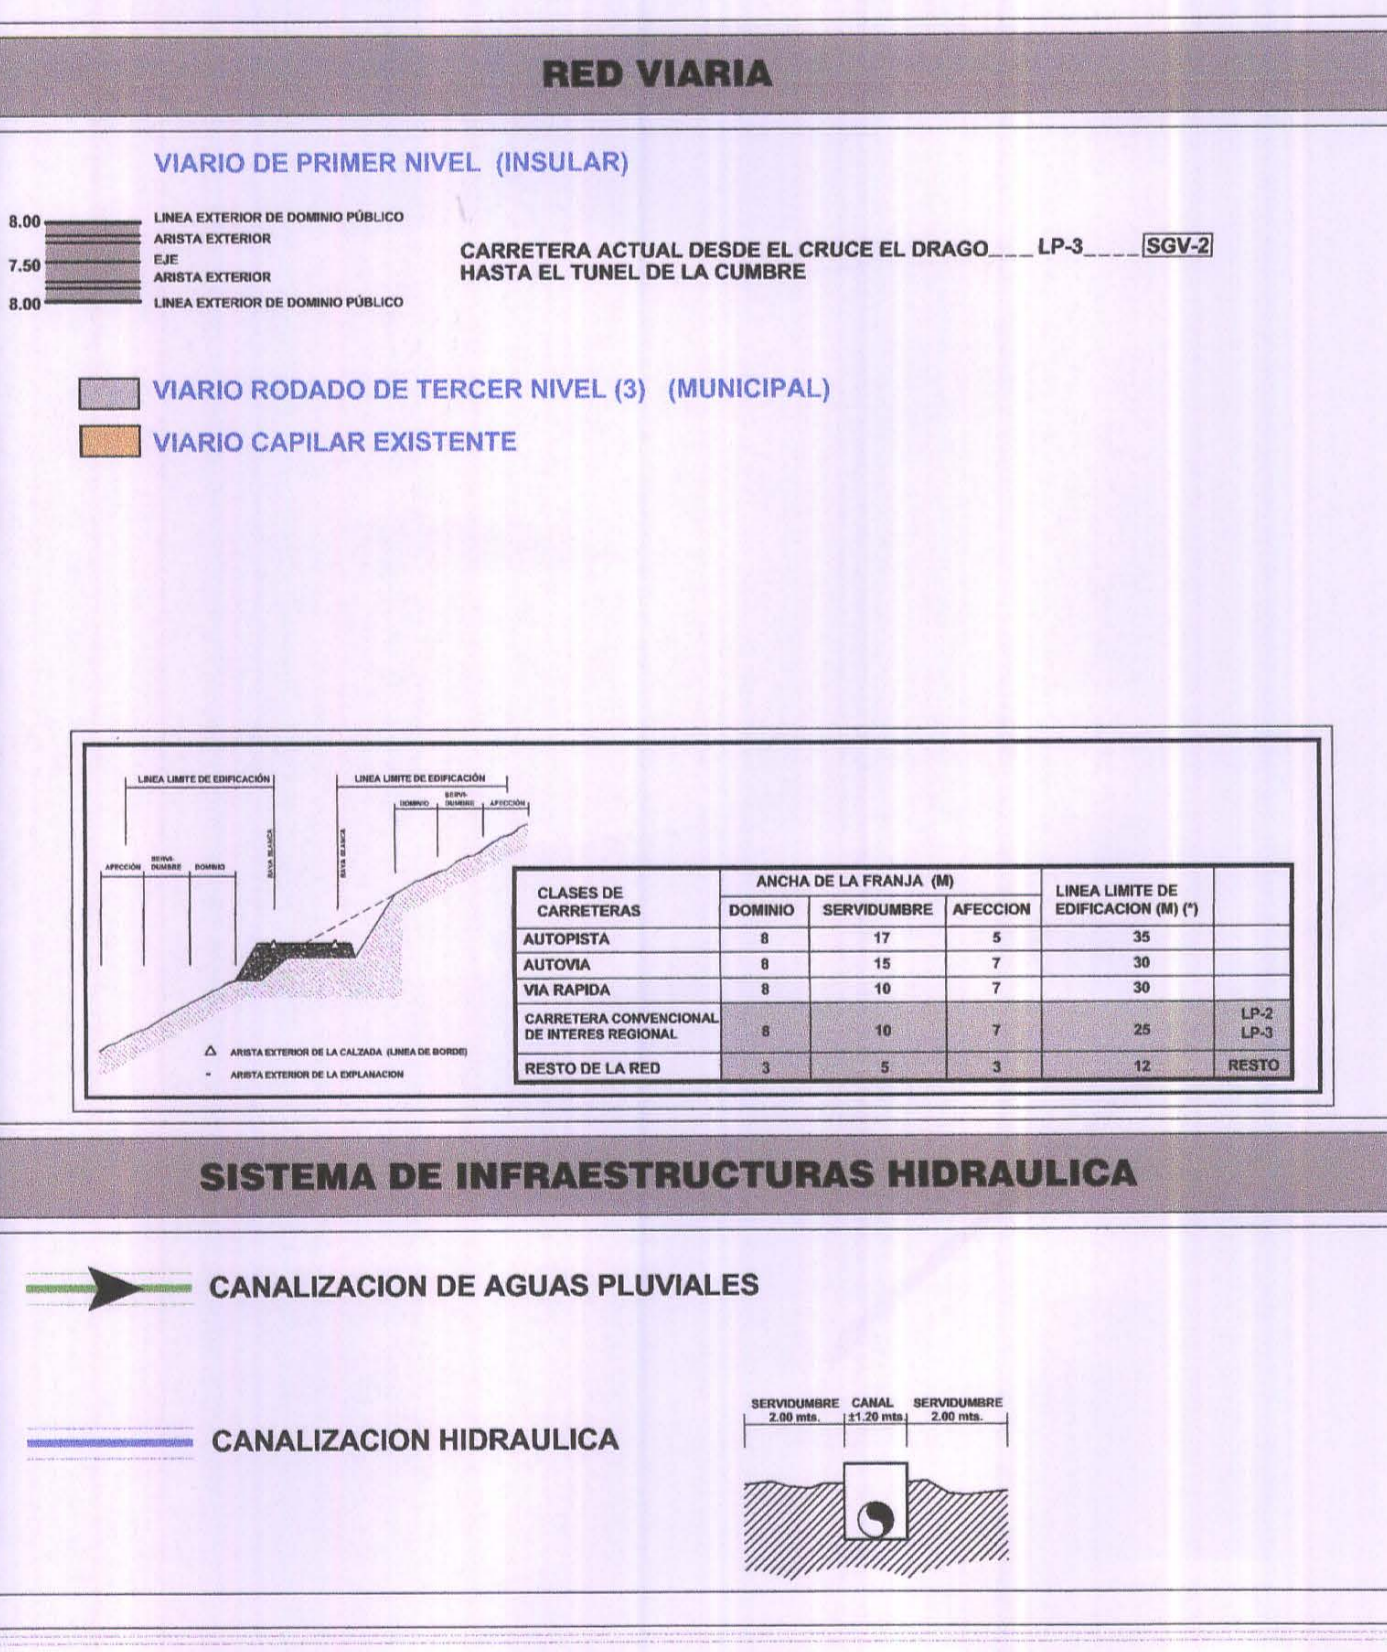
RED VIARIA

VIARIO DE PRIMER NIVEL (INSULAR)

8.00 LINEA EXTERIOR DE DOMINIO PÚBLICO
ARISTA EXTERIOR
7.50 EJE
ARISTA EXTERIOR
8.00 LINEA EXTERIOR DE DOMINIO PÚBLICO

CARRETERA ACTUAL DESDE EL CRUCE EL DRAGO___ LP-3____ SGV-2
HASTA EL TUNEL DE LA CUMBRE

VIARIO RODADO DE TERCER NIVEL (3) (MUNICIPAL)

VIARIO CAPILAR EXISTENTE

LINEA LIMITE DE EDIFICACIÓN
LINEA LIMITE DE EDIFICACIÓN
DOMINIO SERVIDUMBRE AFECCIÓN
AFECCIÓN SERVIDUMBRE DOMINIO
RAYA BLANCA
RAYA BLANCA
ARISTA EXTERIOR DE LA CALZADA (LINEA DE BORDE)
ARISTA EXTERIOR DE LA EXPLANACION

| CLASES DE CARRETERAS | ANCHA DE LA FRANJA (M) DOMINIO | SERVIDUMBRE | AFECCION | LINEA LIMITE DE EDIFICACION (M) (*) | |
|---|---|---|---|---|---|
| AUTOPISTA | 8 | 17 | 5 | 35 | |
| AUTOVIA | 8 | 15 | 7 | 30 | |
| VIA RAPIDA | 8 | 10 | 7 | 30 | |
| CARRETERA CONVENCIONAL DE INTERES REGIONAL | 8 | 10 | 7 | 25 | LP-2 LP-3 |
| RESTO DE LA RED | 3 | 5 | 3 | 12 | RESTO |

SISTEMA DE INFRAESTRUCTURAS HIDRAULICA

CANALIZACION DE AGUAS PLUVIALES

CANALIZACION HIDRAULICA

SERVIDUMBRE 2.00 mts. CANAL ±1.20 mts. SERVIDUMBRE 2.00 mts.